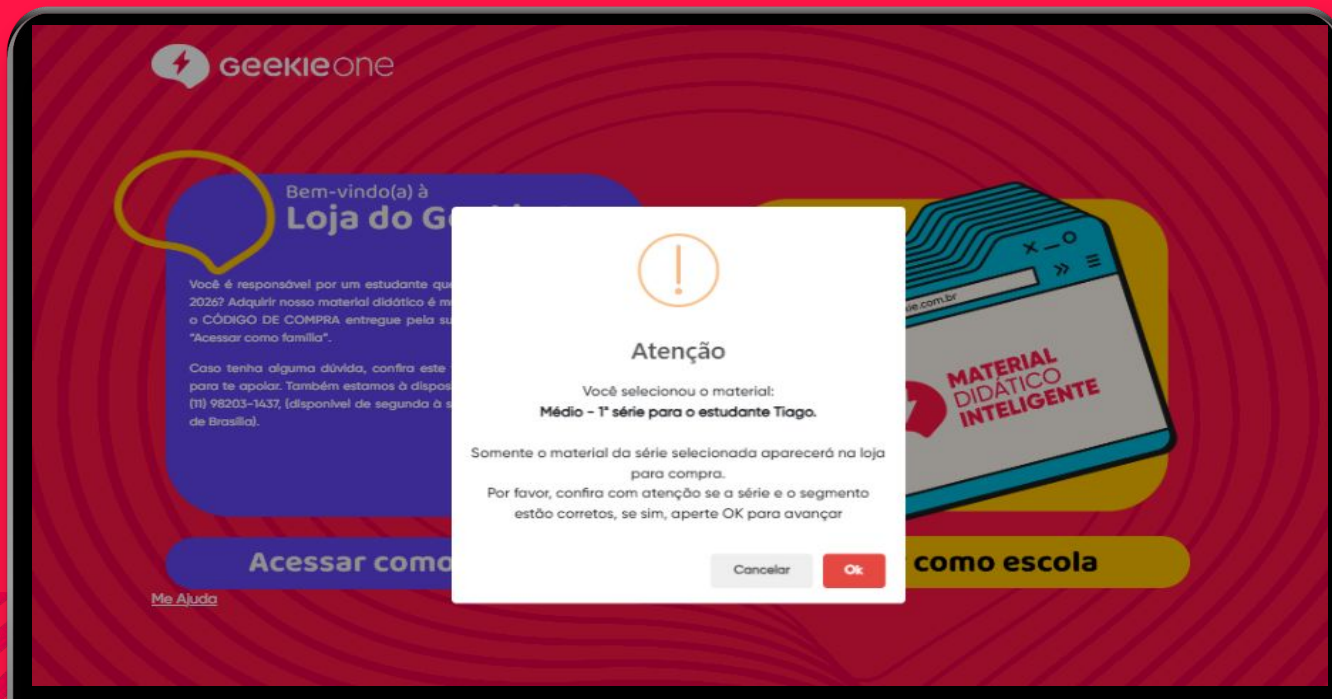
GEEKIE one

Bem-vindo(a) à
Loja do Ge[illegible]

Você é responsável por um estudante qu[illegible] 2026? Adquirir nosso material didático é m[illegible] o CÓDIGO DE COMPRA entregue pela su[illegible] "Acessar como família".

Caso tenha alguma dúvida, confira este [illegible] para te apoiar. Também estamos à dispos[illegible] (11) 98203-1437, (disponível de segunda à s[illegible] de Brasília).

Acessar como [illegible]

Me Ajuda

Atenção

Você selecionou o material:
Médio - 1ª série para o estudante Tiago.

Somente o material da série selecionada aparecerá na loja para compra.
Por favor, confira com atenção se a série e o segmento estão corretos, se sim, aperte OK para avançar

Cancelar
Ok

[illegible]ie.com.br

MATERIAL DIDÁTICO INTELIGENTE

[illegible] como escola